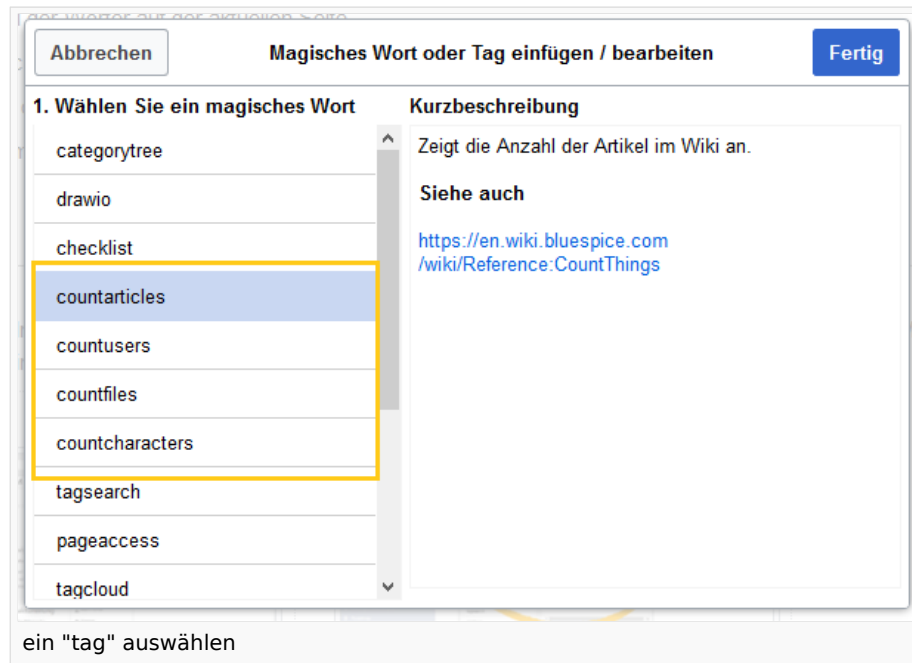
Abbrechen

Magisches Wort oder Tag einfügen / bearbeiten

Fertig

1. Wählen Sie ein magisches Wort

categorytree
drawio
checklist
countarticles
countusers
countfiles
countcharacters
tagsearch
pageaccess
tagcloud

Kurzbeschreibung

Zeigt die Anzahl der Artikel im Wiki an.

Siehe auch

https://en.wiki.bluespice.com/wiki/Reference:CountThings

ein "tag" auswählen